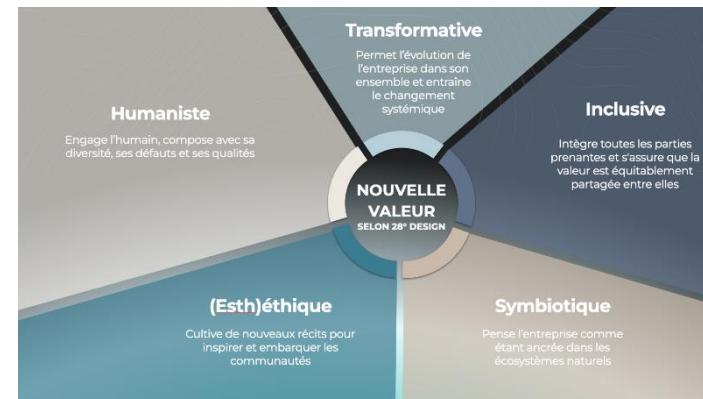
Transformative

Permet l'évolution de l'entreprise dans son ensemble et entraîne le changement systémique

Humaniste

Engage l'humain, compose avec sa diversité, ses défauts et ses qualités

Inclusive

Intègre toutes les parties prenantes et s'assure que la valeur est équitablement partagée entre elles

NOUVELLE VALEUR
SELON 28° DESIGN

(Esth)éthique

Cultive de nouveaux récits pour inspirer et embarquer les communautés

Symbiotique

Pense l'entreprise comme étant ancrée dans les écosystèmes naturels